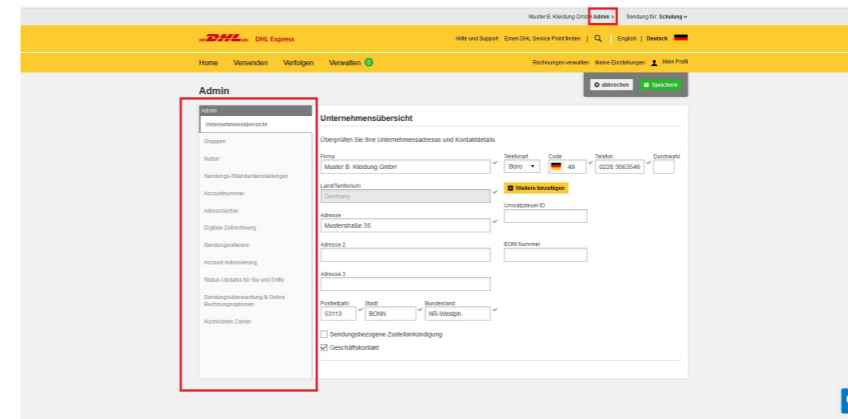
Muster B. Kleidung GmbH Admin > Sendung für: Schulung

DHL Express

Hilfe und Support Einen DHL Service Point finden | English | Deutsch

Home Versenden Verfolgen Verwalten 0

Rechnungen verwalten Meine Einstellungen Mein Profil

Admin

abbrechen Speichern

Admin
Unternehmensübersicht
Gruppen
Nutzer
Sendungs-/Standardeinstellungen
Accountnummer
Adressbücher
Digitale Zollrechnung
Sendungsreferenz
Account-Autorisierung
Status-Updates für Sie und Dritte
Sendungsüberwachung & Online Rechnungsoptionen
Nachrichten Center

Unternehmensübersicht

Überprüfen Sie Ihre Unternehmensadresse und Kontaktdetails

Firma
Muster B. Kleidung GmbH

Telefonart
Büro

Code
49

Telefon
0228 5063546

Durchwahl

Land/Territorium
Germany

Weitere hinzufügen

Umsatzsteuer ID

Adresse
Musterstraße 35

Adresse 2

EORI Nummer

Adresse 3

Postleitzahl
53113

Stadt
BONN

Bundesland
NR-Westph.

Sendungsbezogene Zustellankündigung

Geschäftskontakt